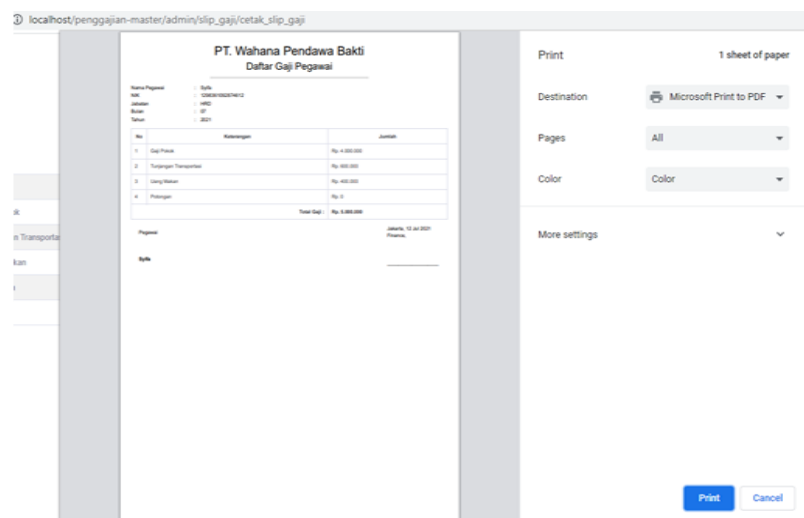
localhost/penggajian-master/admin/slip_gaji/cetak_slip_gaji

PT. Wahana Pendawa Bakti
Daftar Gaji Pegawai

Nama Pegawai : Syifa
NIK : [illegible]
Jabatan : HRD
Bulan : 07
Tahun : 2021

| No | Keterangan | Jumlah |
|---|---|---|
| 1 | Gaji Pokok | Rp. 4.000.000 |
| 2 | Tunjangan Transportasi | Rp. 600.000 |
| 3 | Uang Makan | Rp. 400.000 |
| 4 | Potongan | Rp. 0 |
| | Total Gaji : | Rp. 5.000.000 |

Pegawai

Jakarta, 12 Jul 2021
Finance,

Syifa

k
n Transporta
kan

Print
1 sheet of paper
Destination
Microsoft Print to PDF
Pages
All
Color
Color
More settings
Print
Cancel